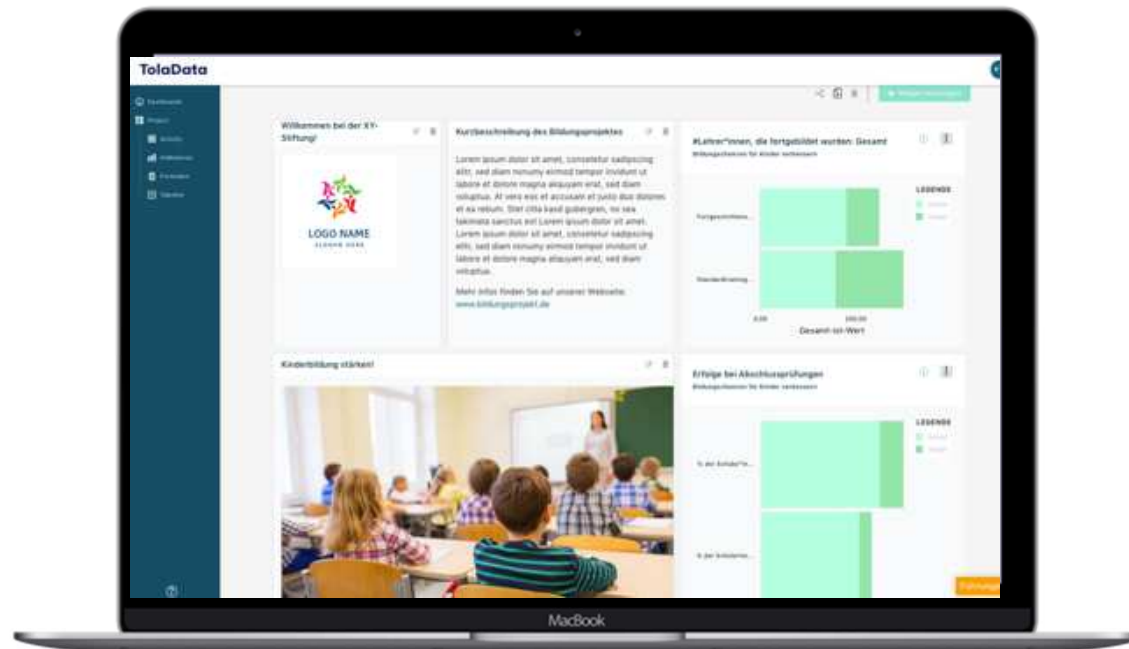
TolaData

Dashboards
Projekt
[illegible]
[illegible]
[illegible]
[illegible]

Willkommen bei der XY-Stiftung!

LOGO NAME

Kurzbeschreibung des Bildungsprojektes

Lorem ipsum dolor sit amet, consetetur sadipscing elitr, sed diam nonumy eirmod tempor invidunt ut labore et dolore magna aliquyam erat, sed diam voluptua. At vero eos et accusam et justo duo dolores et ea rebum. Stet clita kasd gubergren, no sea takimata sanctus est Lorem ipsum dolor sit amet. Lorem ipsum dolor sit amet, consetetur sadipscing elitr, sed diam nonumy eirmod tempor invidunt ut labore et dolore magna aliquyam erat, sed diam voluptua.

Mehr Infos finden Sie auf unserer Webseite: www.bildungsprojekt.de

#Lehrer*innen, die fortgebildet wurden: Gesamt
Bildungschancen für Kinder verbessern

LEGENDE

Fortgeschrittene...
Standardtraining...
0,00
100,00
Gesamt-Ist-Wert

Kinderbildung stärken!

Erfolge bei Abschlussprüfungen
Bildungschancen für Kinder verbessern

LEGENDE

% der Schüler*in...
% der Schülerinn...

MacBook